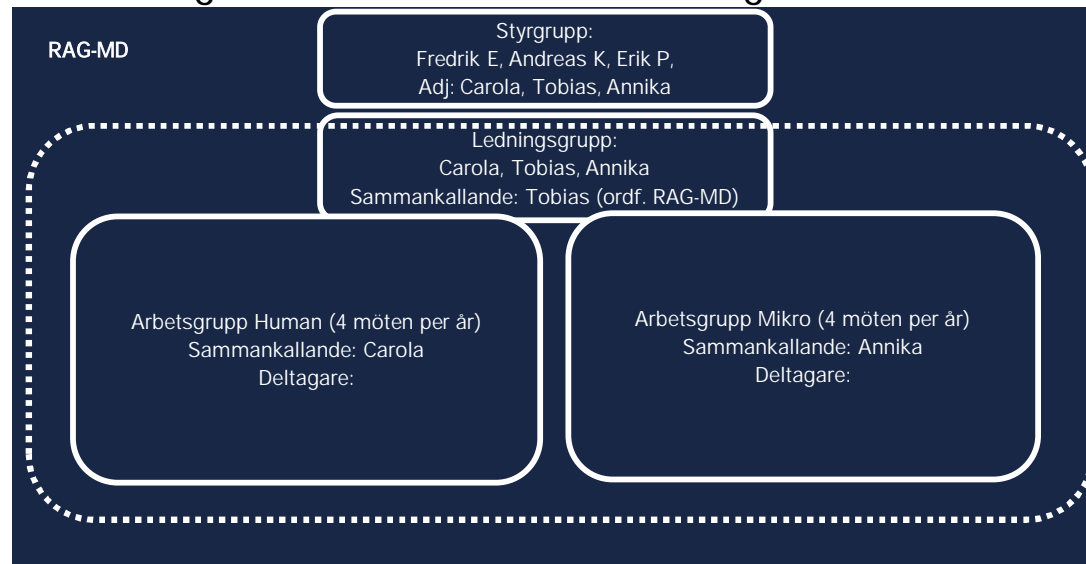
RAG-MD

Styrgrupp:
Fredrik E, Andreas K, Erik P,
Adj: Carola, Tobias, Annika

Ledningsgrupp:
Carola, Tobias, Annika
Sammankallande: Tobias (ordf. RAG-MD)

Arbetsgrupp Human (4 möten per år)
Sammankallande: Carola
Deltagare:

Arbetsgrupp Mikro (4 möten per år)
Sammankallande: Annika
Deltagare: